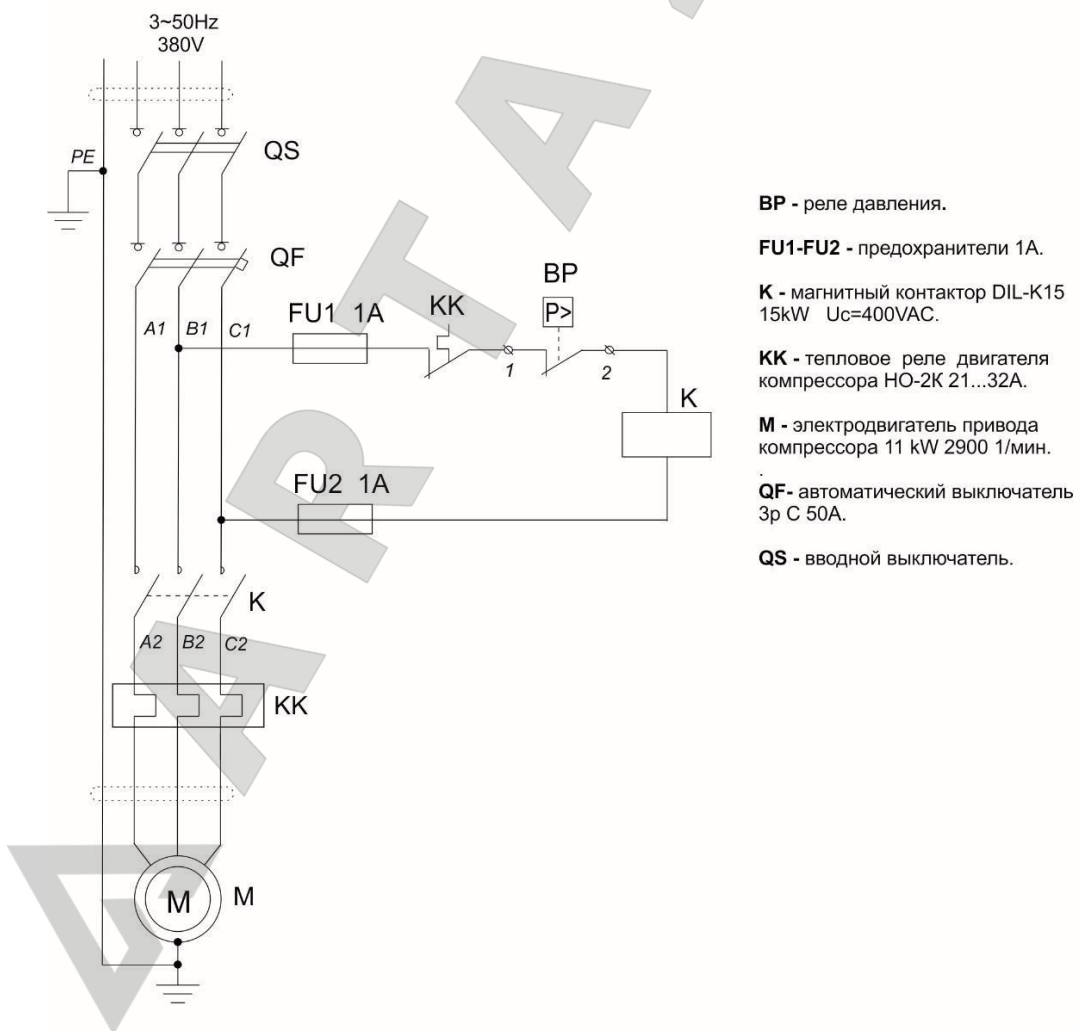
3~50Hz
380V

PE

QS

QF

A1 B1 C1

FU1 1A

KK

BP

P>

1

2

K

FU2 1A

K

A2 B2 C2

KK

M

M

**BP -** реле давления.

**FU1-FU2 -** предохранители 1А.

**K -** магнитный контактор DIL-K15 15kW Uc=400VAC.

**KK -** тепловое реле двигателя компрессора НО-2К 21...32А.

**M -** электродвигатель привода компрессора 11 kW 2900 1/мин.

**QF-** автоматический выключатель 3р С 50А.

**QS -** вводной выключатель.